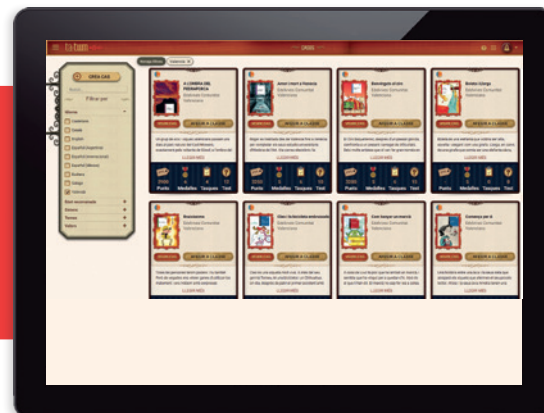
CREA CAS

Filtrar per

Amor i mort a Venècia

Estrelegats al circ

Rodes i llargs

Rossinyans

Clam: la bruixa embruixada

Com burgar un cercle

Comença per tu

AFEGIR A CLASSE

AFEGIR A CLASSE

AFEGIR A CLASSE

AFEGIR A CLASSE

AFEGIR A CLASSE

AFEGIR A CLASSE

AFEGIR A CLASSE

AFEGIR A CLASSE

LLEGIR MÉS

LLEGIR MÉS

LLEGIR MÉS

LLEGIR MÉS

LLEGIR MÉS

LLEGIR MÉS

LLEGIR MÉS

LLEGIR MÉS

Punts Medalles Tasques Test

Punts Medalles Tasques Test

Punts Medalles Tasques Test

Punts Medalles Tasques Test